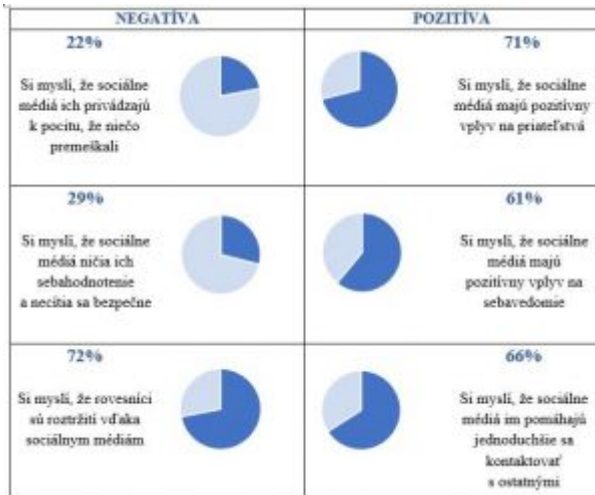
| NEGATÍVA | POZITÍVA |
|---|---|
| 22% Si myslí, že sociálne médiá ich privádzajú k pocitu, že niečo premeškali | 71% Si myslí, že sociálne médiá majú pozitívny vplyv na priateľstvá |
| 29% Si myslí, že sociálne médiá ničia ich sebahodnotenie a necítia sa bezpečne | 61% Si myslí, že sociálne médiá majú pozitívny vplyv na sebavedomie |
| 72% Si myslí, že rovesníci sú roztržití vďaka sociálnym médiám | 66% Si myslí, že sociálne médiá im pomáhajú jednoduchšie sa kontaktovať s ostatnými |